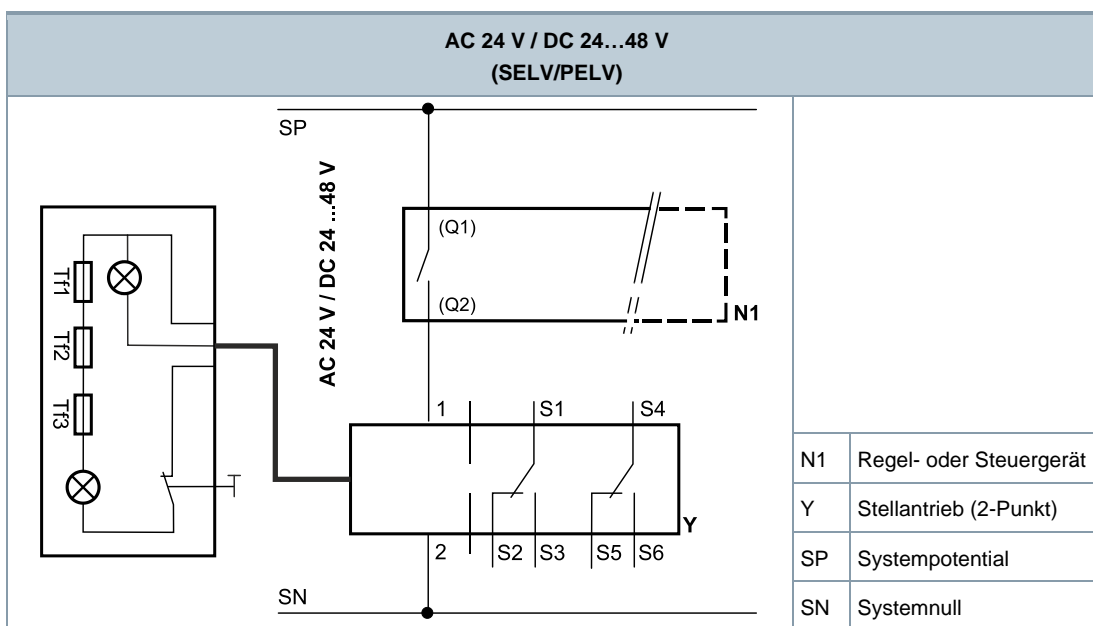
AC 24 V / DC 24…48 V
(SELV/PELV)

SP
AC 24 V / DC 24 …48 V
(Q1)
(Q2)
N1
Tf1
Tf2
Tf3
1
S1
S4
2
S2
S3
S5
S6
Y
SN

| N1 | Regel- oder Steuergerät |
|---|---|
| Y | Stellantrieb (2-Punkt) |
| SP | Systempotential |
| SN | Systemnull |